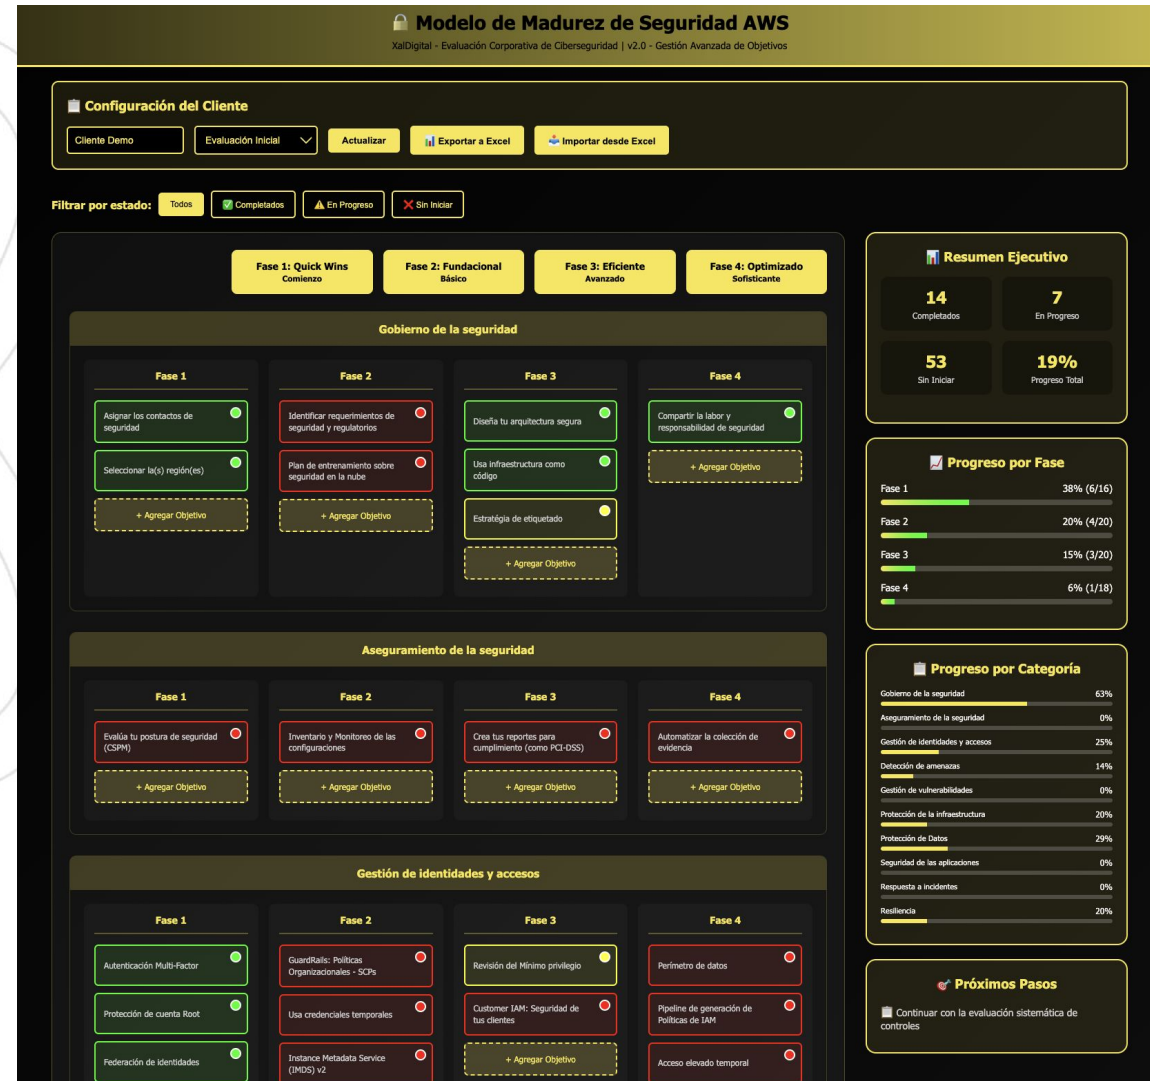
🔒 Modelo de Madurez de Seguridad AWS

XalDigital - Evaluación Corporativa de Ciberseguridad | v2.0 - Gestión Avanzada de Objetivos

📋 Configuración del Cliente

Cliente Demo | Evaluación Inicial | Actualizar | 📊 Exportar a Excel | 📥 Importar desde Excel

Filtrar por estado: Todos | ✅ Completados | ⚠ En Progreso | ❌ Sin Iniciar

Fase 1: Quick Wins
Comienzo

Fase 2: Fundacional
Básico

Fase 3: Eficiente
Avanzado

Fase 4: Optimizado
Sofisticante

Gobierno de la seguridad

Fase 1
Asignar los contactos de seguridad
Seleccionar la(s) región(es)
+ Agregar Objetivo

Fase 2
Identificar requerimientos de seguridad y regulatorios
Plan de entrenamiento sobre seguridad en la nube
+ Agregar Objetivo

Fase 3
Diseña tu arquitectura segura
Usa infraestructura como código
Estratégia de etiquetado
+ Agregar Objetivo

Fase 4
Compartir la labor y responsabilidad de seguridad
+ Agregar Objetivo

Aseguramiento de la seguridad

Fase 1
Evalúa tu postura de seguridad (CSPM)
+ Agregar Objetivo

Fase 2
Inventario y Monitoreo de las configuraciones
+ Agregar Objetivo

Fase 3
Crea tus reportes para cumplimiento (como PCI-DSS)
+ Agregar Objetivo

Fase 4
Automatizar la colección de evidencia
+ Agregar Objetivo

Gestión de identidades y accesos

Fase 1
Autenticación Multi-Factor
Protección de cuenta Root
Federación de identidades

Fase 2
GuardRails: Políticas Organizacionales - SCPs
Usa credenciales temporales
Instance Metadata Service (IMDS) v2

Fase 3
Revisión del Mínimo privilegio
Customer IAM: Seguridad de tus clientes
+ Agregar Objetivo

Fase 4
Perímetro de datos
Pipeline de generación de Políticas de IAM
Acceso elevado temporal

📊 Resumen Ejecutivo

14
Completados

7
En Progreso

53
Sin Iniciar

19%
Progreso Total

📈 Progreso por Fase

Fase 1 38% (6/16)
Fase 2 20% (4/20)
Fase 3 15% (3/20)
Fase 4 6% (1/18)

📋 Progreso por Categoría

Gobierno de la seguridad 63%
Aseguramiento de la seguridad 0%
Gestión de identidades y accesos 25%
Detección de amenazas 14%
Gestión de vulnerabilidades 0%
Protección de la infraestructura 20%
Protección de Datos 29%
Seguridad de las aplicaciones 0%
Respuesta a incidentes 0%
Resiliencia 20%

🎯 Próximos Pasos

📋 Continuar con la evaluación sistemática de controles